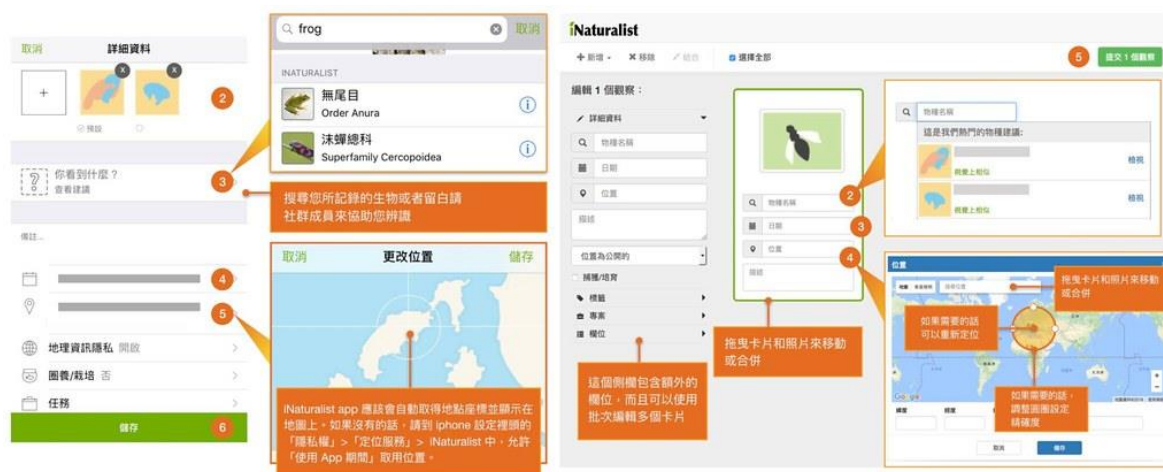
取消
詳細資料
+
X
X
預設
2
?
你看到什麼？
查看建議
3
搜尋您所記錄的生物或者留白讓社群成員來協助您辨識
備註...
4
5
地理資訊隱私 開啟
圈養/栽培 否
任務
儲存
6

frog
取消
INATURALIST
無尾目
Order Anura
沫蟬總科
Superfamily Cercopoidea

取消
更改位置
儲存
iNaturalist app 應該會自動取得地點座標並顯示在地圖上。如果沒有的話，請到 iphone 設定裡頭的「隱私權」>「定位服務」> iNaturalist 中，允許「使用 App 期間」取用位置。

iNaturalist
+ 新增
✖ 移除
組合
選擇全部
5
提交 1 個觀察
編輯 1 個觀察：
詳細資料
物種名稱
日期
位置
描述
位置為公開的
捕獲/培育
標籤
專案
欄位
這個側欄包含額外的欄位，而且可以使用批次編輯多個卡片
物種名稱
日期
位置
描述
拖曳卡片和照片來移動或合併
2
3
4
物種名稱
這是我們熱門的物種建議：
視覺上相似
檢視
視覺上相似
檢視
位置
拖曳卡片和照片來移動或合併
如果需要的話可以重新定位
如果需要的話，調整圓圈設定精確度
取消
儲存